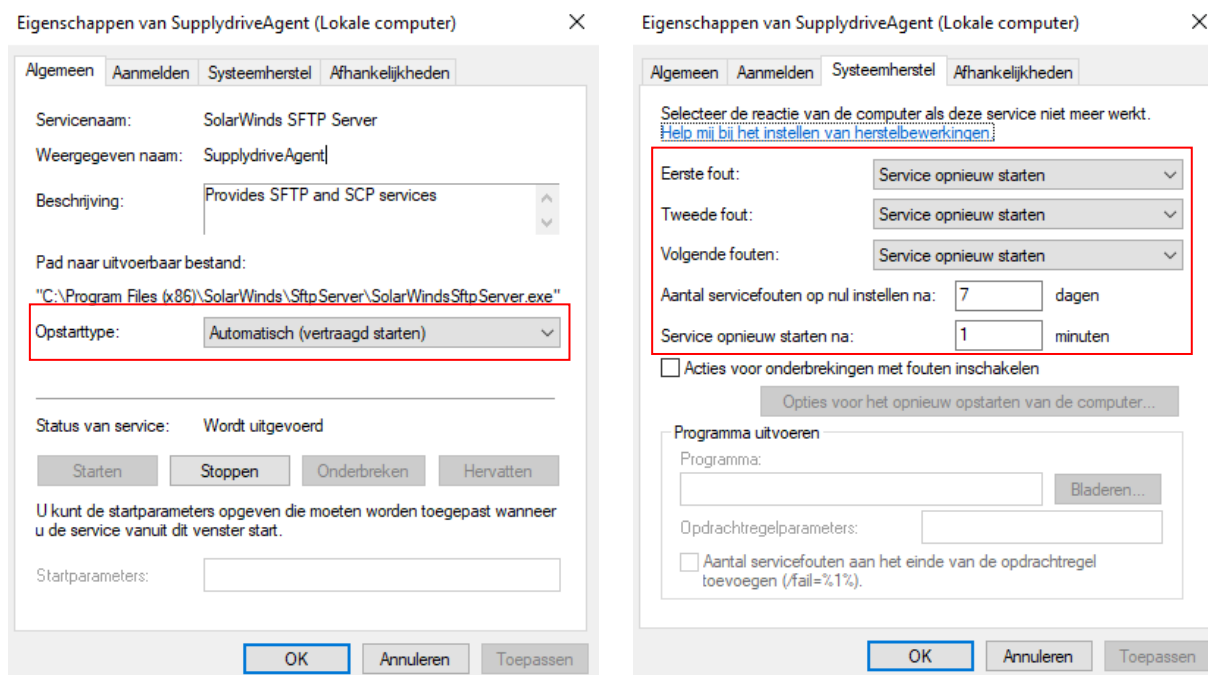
Eigenschappen van SupplydriveAgent (Lokale computer)

×

Algemeen | Aanmelden | Systeemherstel | Afhankelijkheden

Servicenaam: SolarWinds SFTP Server

Weergegeven naam: SupplydriveAgent

Beschrijving: Provides SFTP and SCP services

Pad naar uitvoerbaar bestand:

"C:\Program Files (x86)\SolarWinds\SftpServer\SolarWindsSftpServer.exe"

Opstarttype: Automatisch (vertraagd starten)

Status van service: Wordt uitgevoerd

Starten | Stoppen | Onderbreken | Hervatten

U kunt de startparameters opgeven die moeten worden toegepast wanneer u de service vanuit dit venster start.

Startparameters:

OK | Annuleren | Toepassen

Eigenschappen van SupplydriveAgent (Lokale computer)

×

Algemeen | Aanmelden | Systeemherstel | Afhankelijkheden

Selecteer de reactie van de computer als deze service niet meer werkt.
Help mij bij het instellen van herstelbewerkingen.

Eerste fout: Service opnieuw starten

Tweede fout: Service opnieuw starten

Volgende fouten: Service opnieuw starten

Aantal servicefouten op nul instellen na: 7 dagen

Service opnieuw starten na: 1 minuten

Acties voor onderbrekingen met fouten inschakelen

Opties voor het opnieuw opstarten van de computer...

Programma uitvoeren

Programma:

Bladeren...

Opdrachtregelparameters:

Aantal servicefouten aan het einde van de opdrachtregel toevoegen (/fail=%1%).

OK | Annuleren | Toepassen